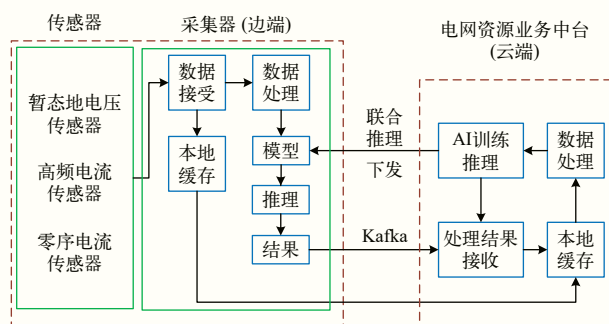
传感器

采集器 (边端)

电网资源业务中台 (云端)

暂态地电压传感器

高频电流传感器

零序电流传感器

数据接受

数据处理

本地缓存

模型

推理

结果

联合推理

下发

Kafka

AI训练推理

数据处理

处理结果接收

本地缓存